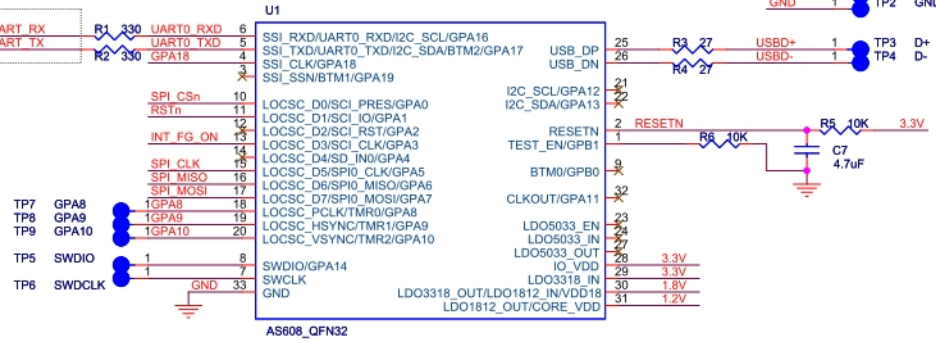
GND 1 TP2 GND
U1
ART_RX R1 330 UART0_RXD 6 SSI_RXD/UART0_RXD/I2C_SCL/GPA16
ART_TX UART0_TXD 5 SSI_TXD/UART0_TXD/I2C_SDA/BTM2/GPA17
R2 330 GPA18 4 SSI_CLK/GPA18
3 SSI_SSN/BTM1/GPA19
USB_DP 25 R3 27 USBD+ 1 TP3 D+
USB_DN 26 R4 27 USBD- 1 TP4 D-
21 I2C_SCL/GPA12
22 I2C_SDA/GPA13
SPI_CSn 10 LOCSC_D0/SCI_PRES/GPA0
RSTn 11 LOCSC_D1/SCI_IO/GPA1
12 LOCSC_D2/SCI_RST/GPA2
INT_FG_ON 13 LOCSC_D3/SCI_CLK/GPA3
14 LOCSC_D4/SD_IN0/GPA4
SPI_CLK 15 LOCSC_D5/SPI0_CLK/GPA5
SPI_MISO 16 LOCSC_D6/SPI0_MISO/GPA6
SPI_MOSI 17 LOCSC_D7/SPI0_MOSI/GPA7
TP7 GPA8 1 GPA8 18 LOCSC_PCLK/TMR0/GPA8
TP8 GPA9 1 GPA9 19 LOCSC_HSYNC/TMR1/GPA9
TP9 GPA10 1 GPA10 20 LOCSC_VSYNC/TMR2/GPA10
RESETN 2 RESETN R5 10K 3.3V
TEST_EN/GPB1 1 R6 10K
C7 4.7uF
BTM0/GPB0 9
CLKOUT/GPA11 32
LDO5033_EN 23
LDO5033_IN 24
27
LDO5033_OUT 28
IO_VDD 28 3.3V
LDO3318_IN 29 3.3V
LDO3318_OUT/LDO1812_IN/VDD18 30 1.8V
LDO1812_OUT/CORE_VDD 31 1.2V
TP5 SWDIO 1 8 SWDIO/GPA14
1 7 SWCLK
TP6 SWDCLK GND 33 GND
AS608_QFN32